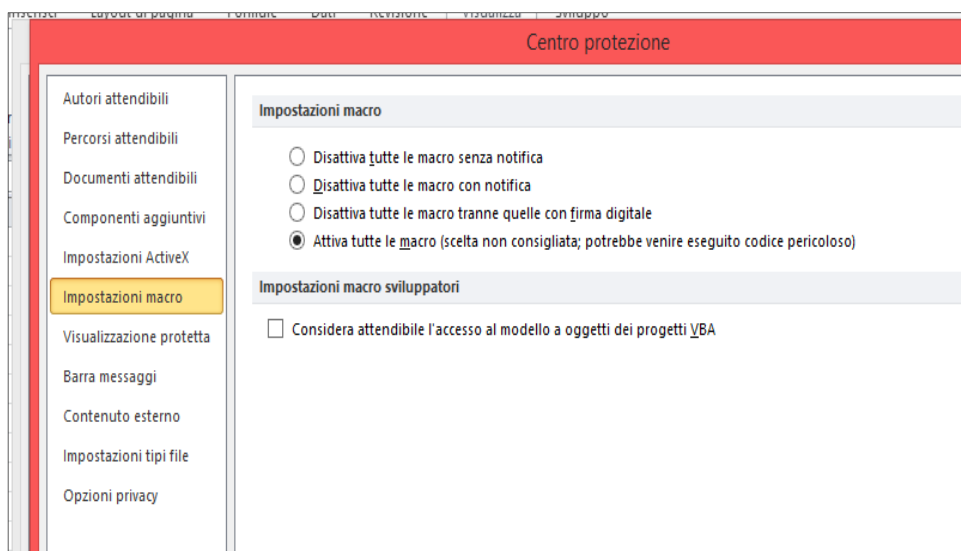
Centro protezione

Autori attendibili
Percorsi attendibili
Documenti attendibili
Componenti aggiuntivi
Impostazioni ActiveX
Impostazioni macro
Visualizzazione protetta
Barra messaggi
Contenuto esterno
Impostazioni tipi file
Opzioni privacy

Impostazioni macro

Disattiva tutte le macro senza notifica
Disattiva tutte le macro con notifica
Disattiva tutte le macro tranne quelle con firma digitale
Attiva tutte le macro (scelta non consigliata; potrebbe venire eseguito codice pericoloso)

Impostazioni macro sviluppatori

Considera attendibile l'accesso al modello a oggetti dei progetti VBA